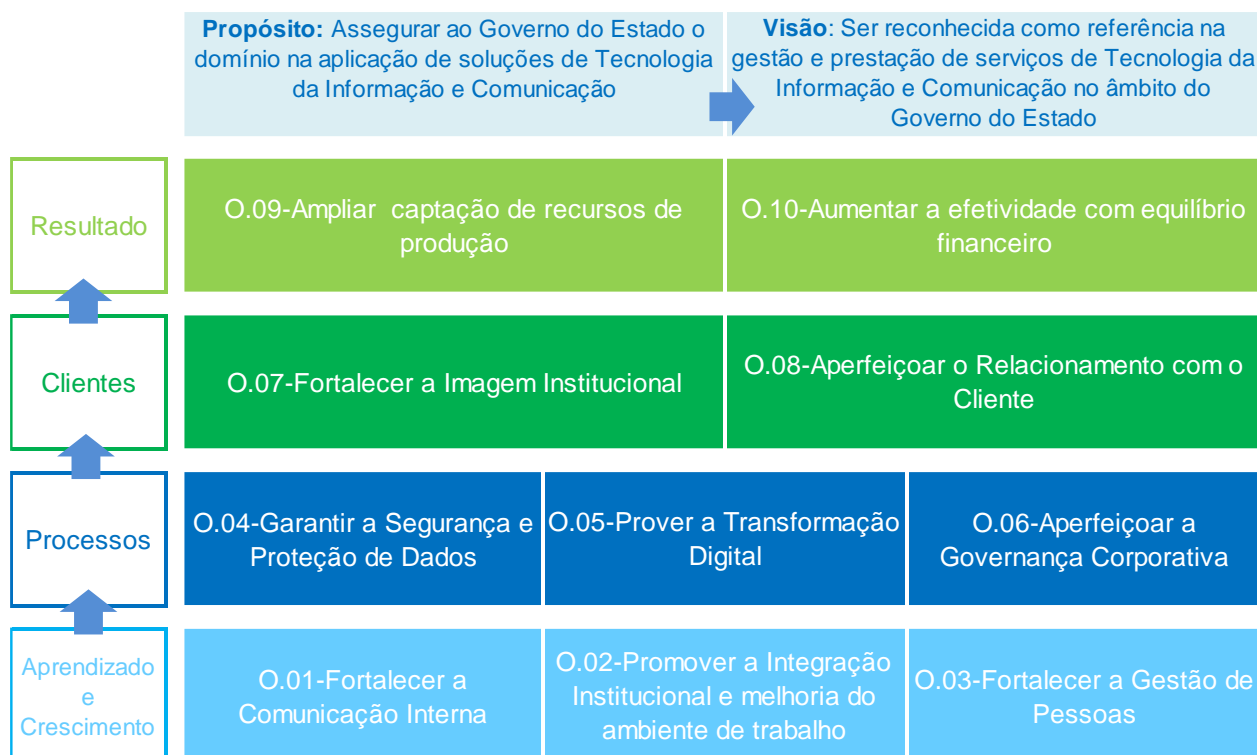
**Propósito:** Assegurar ao Governo do Estado o domínio na aplicação de soluções de Tecnologia da Informação e Comunicação

**Visão**: Ser reconhecida como referência na gestão e prestação de serviços de Tecnologia da Informação e Comunicação no âmbito do Governo do Estado

Resultado

O.09-Ampliar captação de recursos de produção

O.10-Aumentar a efetividade com equilíbrio financeiro

Clientes

O.07-Fortalecer a Imagem Institucional

O.08-Aperfeiçoar o Relacionamento com o Cliente

Processos

O.04-Garantir a Segurança e Proteção de Dados

O.05-Prover a Transformação Digital

O.06-Aperfeiçoar a Governança Corporativa

Aprendizado e Crescimento

O.01-Fortalecer a Comunicação Interna

O.02-Promover a Integração Institucional e melhoria do ambiente de trabalho

O.03-Fortalecer a Gestão de Pessoas